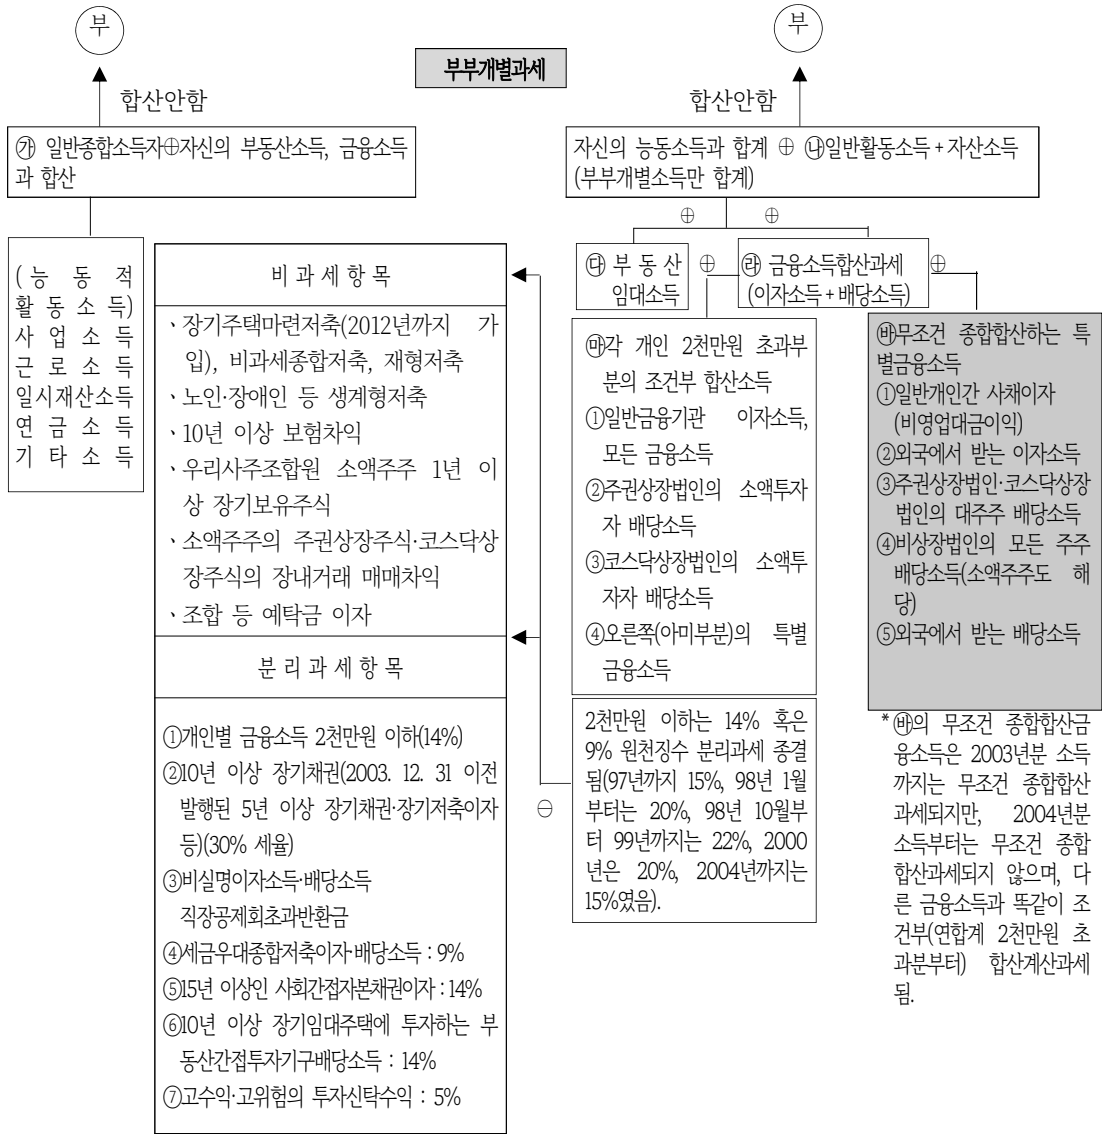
부

부

부부개별과세

합산안함

합산안함

㉮ 일반종합소득자⊕자신의 부동산소득, 금융소득과 합산

자신의 능동소득과 합계 ⊕ ㉯일반활동소득 + 자산소득 (부부개별소득만 합계)

⊕ ⊕

(능동적 활동소득) 사업소득 근로소득 일시재산소득 연금소득 기타소득

비 과 세 항 목

、장기주택마련저축(2012년까지 가입), 비과세종합저축, 재형저축
、노인·장애인 등 생계형저축
、10년 이상 보험차익
、우리사주조합원 소액주주 1년 이상 장기보유주식
、소액주주의 주권상장주식·코스닥상장주식의 장내거래 매매차익
、조합 등 예탁금 이자

분 리 과 세 항 목

①개인별 금융소득 2천만원 이하(14%)
②10년 이상 장기채권(2003. 12. 31 이전 발행된 5년 이상 장기채권·장기저축이자 등)(30% 세율)
③비실명이자소득·배당소득 직장공제회초과반환금
④세금우대종합저축이자·배당소득 : 9%
⑤15년 이상인 사회간접자본채권이자 : 14%
⑥10년 이상 장기임대주택에 투자하는 부동산간접투자기구배당소득 : 14%
⑦고수익·고위험의 투자신탁수익 : 5%

㉰ 부 동 산 임대소득

⊕

㉱ 금융소득합산과세 (이자소득 + 배당소득)

⊕

㉲각 개인 2천만원 초과부분의 조건부 합산소득
①일반금융기관 이자소득, 모든 금융소득
②주권상장법인의 소액투자자 배당소득
③코스닥상장법인의 소액투자자 배당소득
④오른쪽(아미부분)의 특별금융소득

2천만원 이하는 14% 혹은 9% 원천징수 분리과세 종결됨(97년까지 15%, 98년 1월부터는 20%, 98년 10월부터 99년까지는 22%, 2000년은 20%, 2004년까지는 15%였음).

⊖

㉳무조건 종합합산하는 특별금융소득
①일반개인간 사채이자 (비영업대금이익)
②외국에서 받는 이자소득
③주권상장법인·코스닥상장법인의 대주주 배당소득
④비상장법인의 모든 주주 배당소득(소액주주도 해당)
⑤외국에서 받는 배당소득

* ㉳의 무조건 종합합산금융소득은 2003년분 소득까지는 무조건 종합합산과세되지만, 2004년분 소득부터는 무조건 종합합산과세되지 않으며, 다른 금융소득과 똑같이 조건부(연합계 2천만원 초과분부터) 합산계산과세됨.